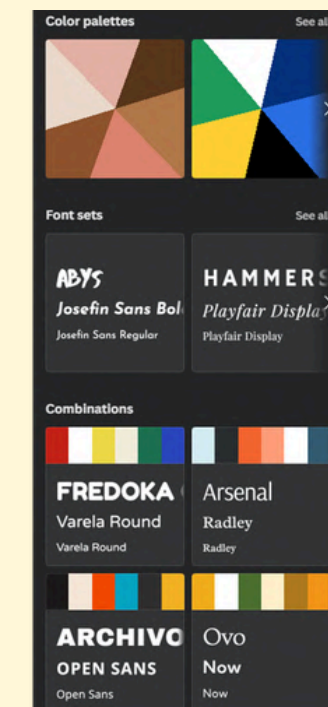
Color palettes

See all

Font sets

See all

ABYS

Josefin Sans Bol

Josefin Sans Regular

HAMMERS

Playfair Display

Playfair Display

Combinations

FREDOKA

Varela Round

Varela Round

Arsenal

Radley

Radley

ARCHIVO

OPEN SANS

Open Sans

Ovo

Now

Now